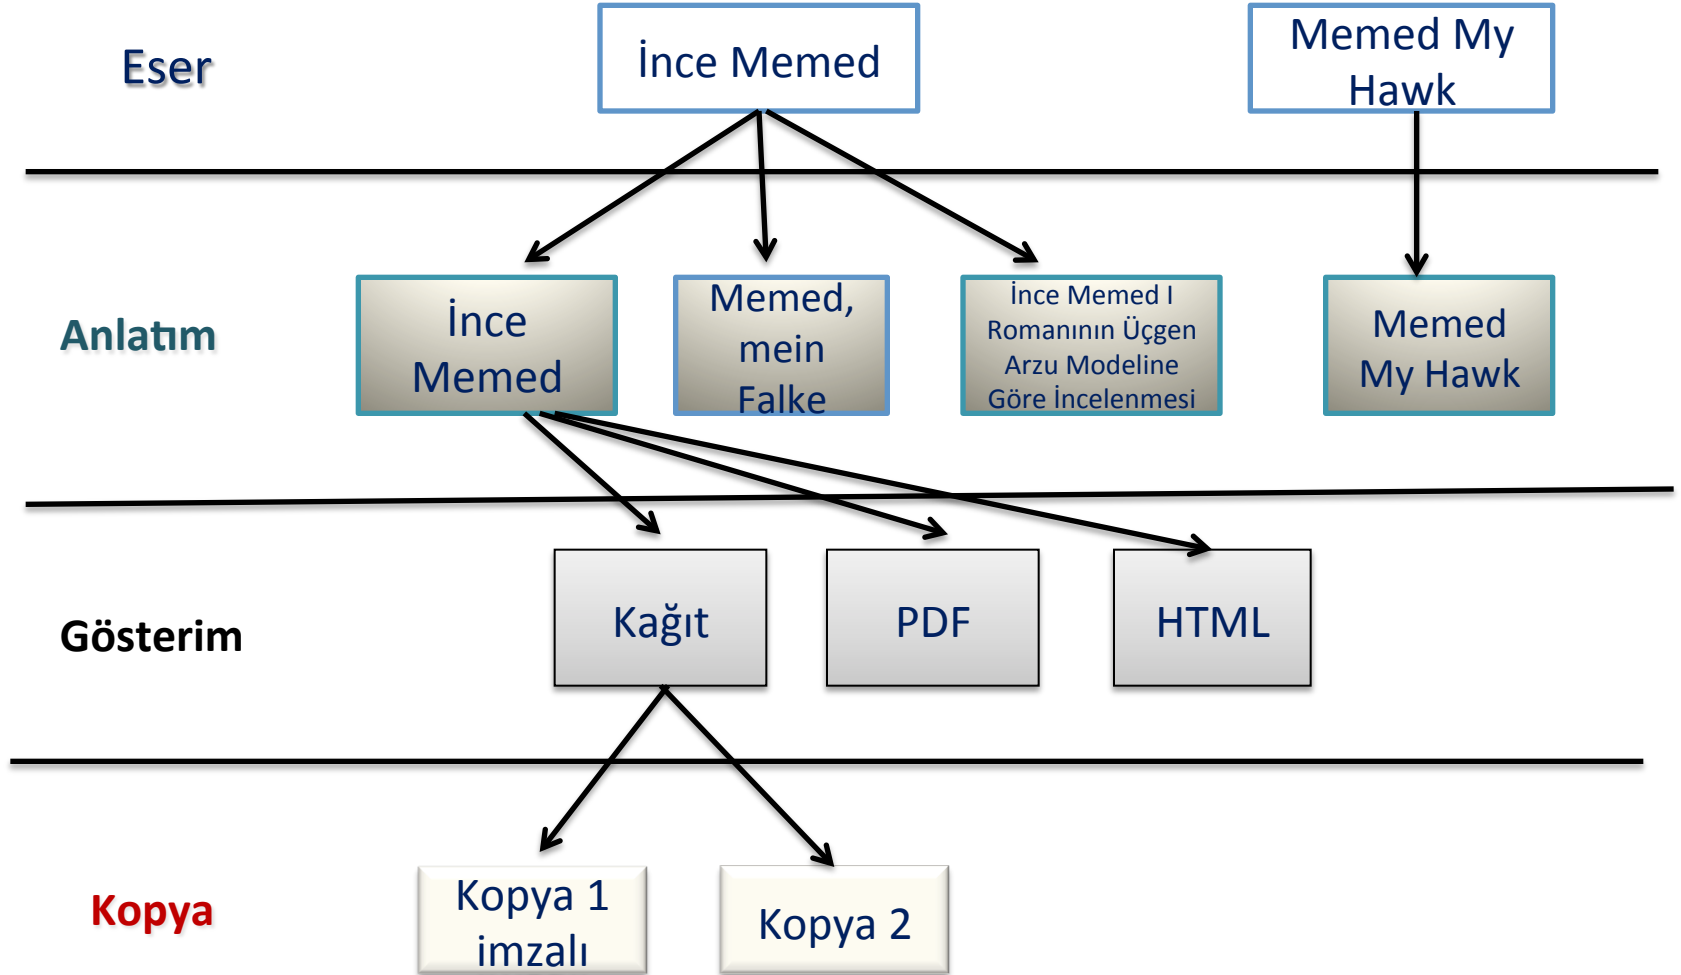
Eser

İnce Memed

Memed My Hawk

Anlatım

İnce Memed

Memed, mein Falke

İnce Memed I Romanının Üçgen Arzu Modeline Göre İncelenmesi

Memed My Hawk

Gösterim

Kağıt

PDF

HTML

Kopya

Kopya 1 imzalı

Kopya 2